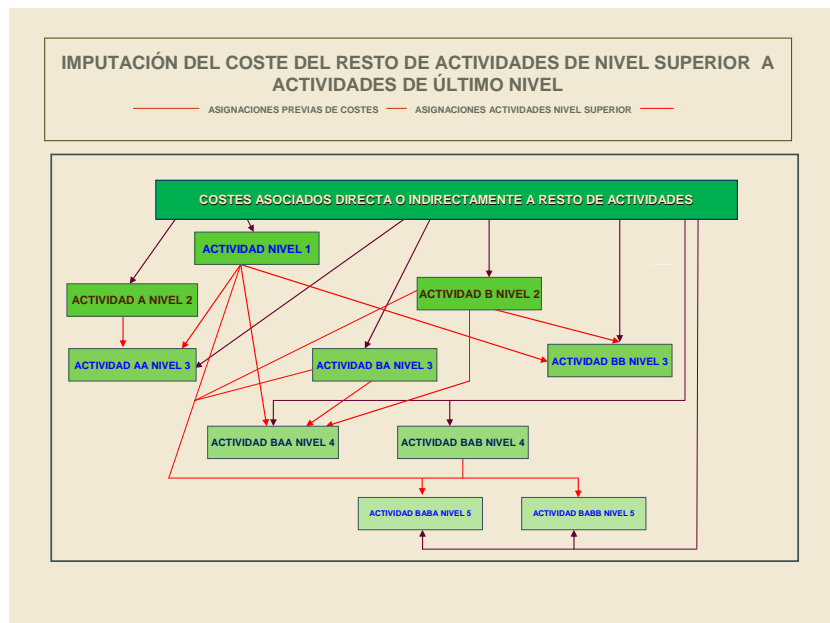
IMPUTACIÓN DEL COSTE DEL RESTO DE ACTIVIDADES DE NIVEL SUPERIOR A ACTIVIDADES DE ÚLTIMO NIVEL

ASIGNACIONES PREVIAS DE COSTES — ASIGNACIONES ACTIVIDADES NIVEL SUPERIOR

COSTES ASOCIADOS DIRECTA O INDIRECTAMENTE A RESTO DE ACTIVIDADES

ACTIVIDAD NIVEL 1

ACTIVIDAD A NIVEL 2

ACTIVIDAD B NIVEL 2

ACTIVIDAD AA NIVEL 3

ACTIVIDAD BA NIVEL 3

ACTIVIDAD BB NIVEL 3

ACTIVIDAD BAA NIVEL 4

ACTIVIDAD BAB NIVEL 4

ACTIVIDAD BABA NIVEL 5

ACTIVIDAD BABB NIVEL 5